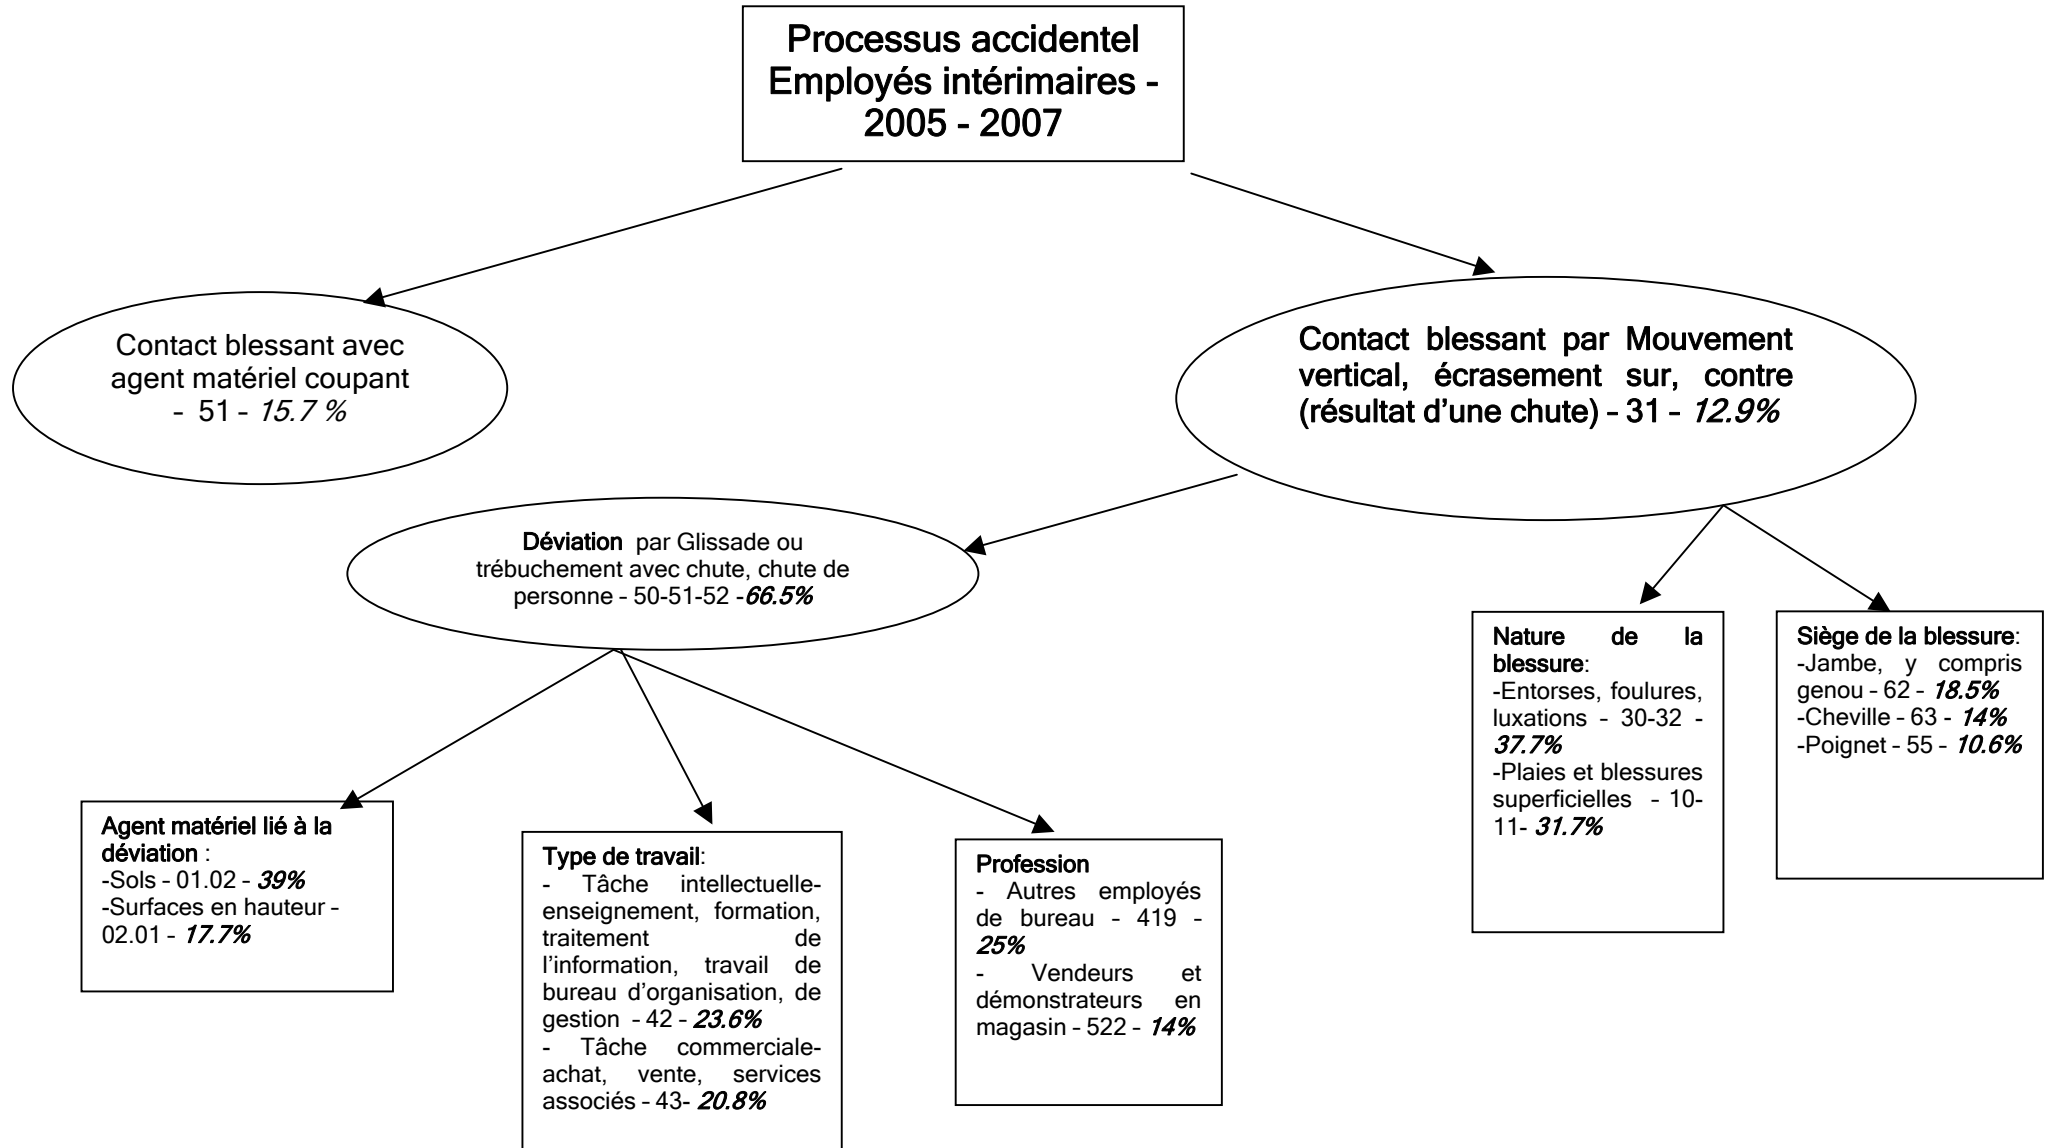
Processus accidentel Employés intérimaires - 2005 - 2007

Contact blessant avec agent matériel coupant - 51 - 15.7 %

Contact blessant par Mouvement vertical, écrasement sur, contre (résultat d'une chute) – 31 - 12.9%

Déviation par Glissade ou trébuchement avec chute, chute de personne - 50-51-52 -66.5%

Nature de la blessure:
-Entorses, foulures, luxations - 30-32 - 37.7%
-Plaies et blessures superficielles - 10-11- 31.7%

Siège de la blessure:
-Jambe, y compris genou - 62 - 18.5%
-Cheville - 63 - 14%
-Poignet – 55 - 10.6%

Agent matériel lié à la déviation :
-Sols - 01.02 - 39%
-Surfaces en hauteur - 02.01 - 17.7%

Type de travail:
- Tâche intellectuelle-enseignement, formation, traitement de l'information, travail de bureau d'organisation, de gestion - 42 - 23.6%
- Tâche commerciale-achat, vente, services associés - 43- 20.8%

Profession
- Autres employés de bureau - 419 - 25%
- Vendeurs et démonstrateurs en magasin – 522 - 14%